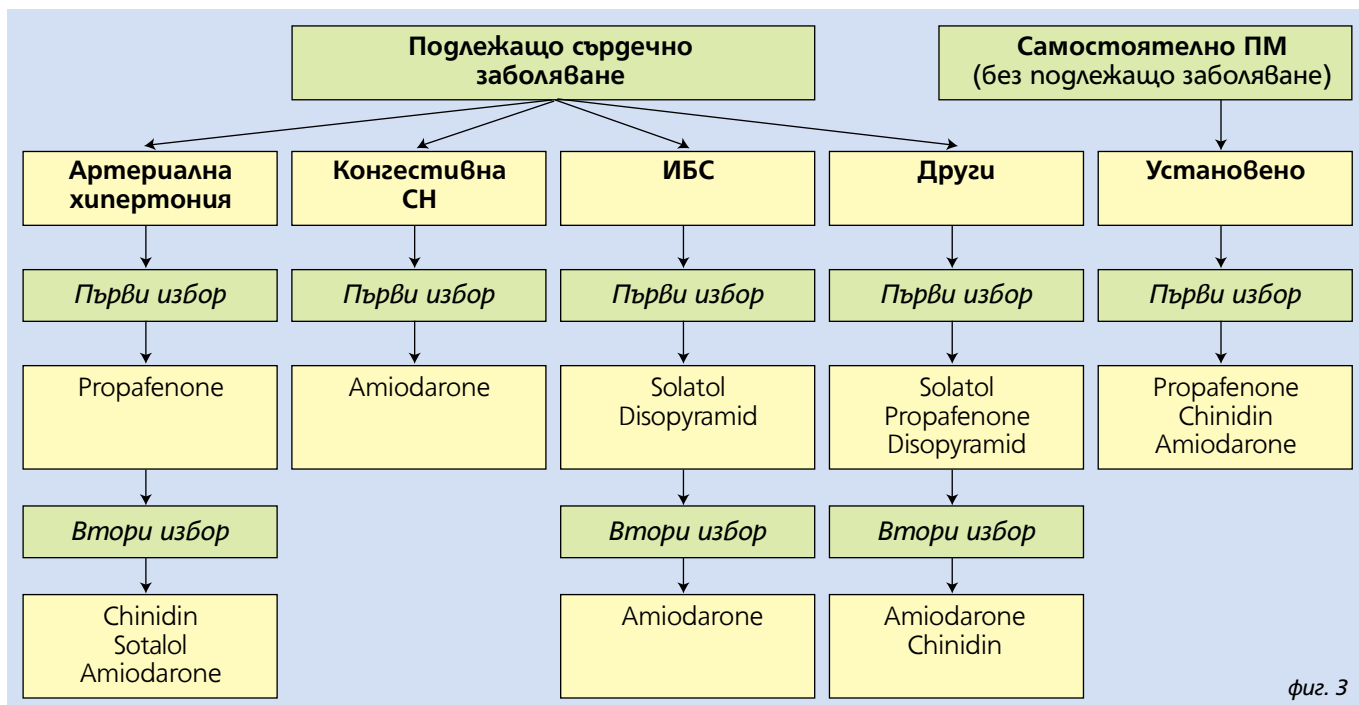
Подлежащо сърдечно заболяване

Самостоятелно ПМ
(без подлежащо заболяване)

Артериална хипертония

Първи избор

Propafenone

Втори избор

Chinidin
Sotalol
Amiodarone

Конгестивна СН

Първи избор

Amiodarone

ИБС

Първи избор

Solatol
Disopyramid

Втори избор

Amiodarone

Други

Първи избор

Solatol
Propafenone
Disopyramid

Втори избор

Amiodarone
Chinidin

Установено

Първи избор

Propafenone
Chinidin
Amiodarone

фиг. 3